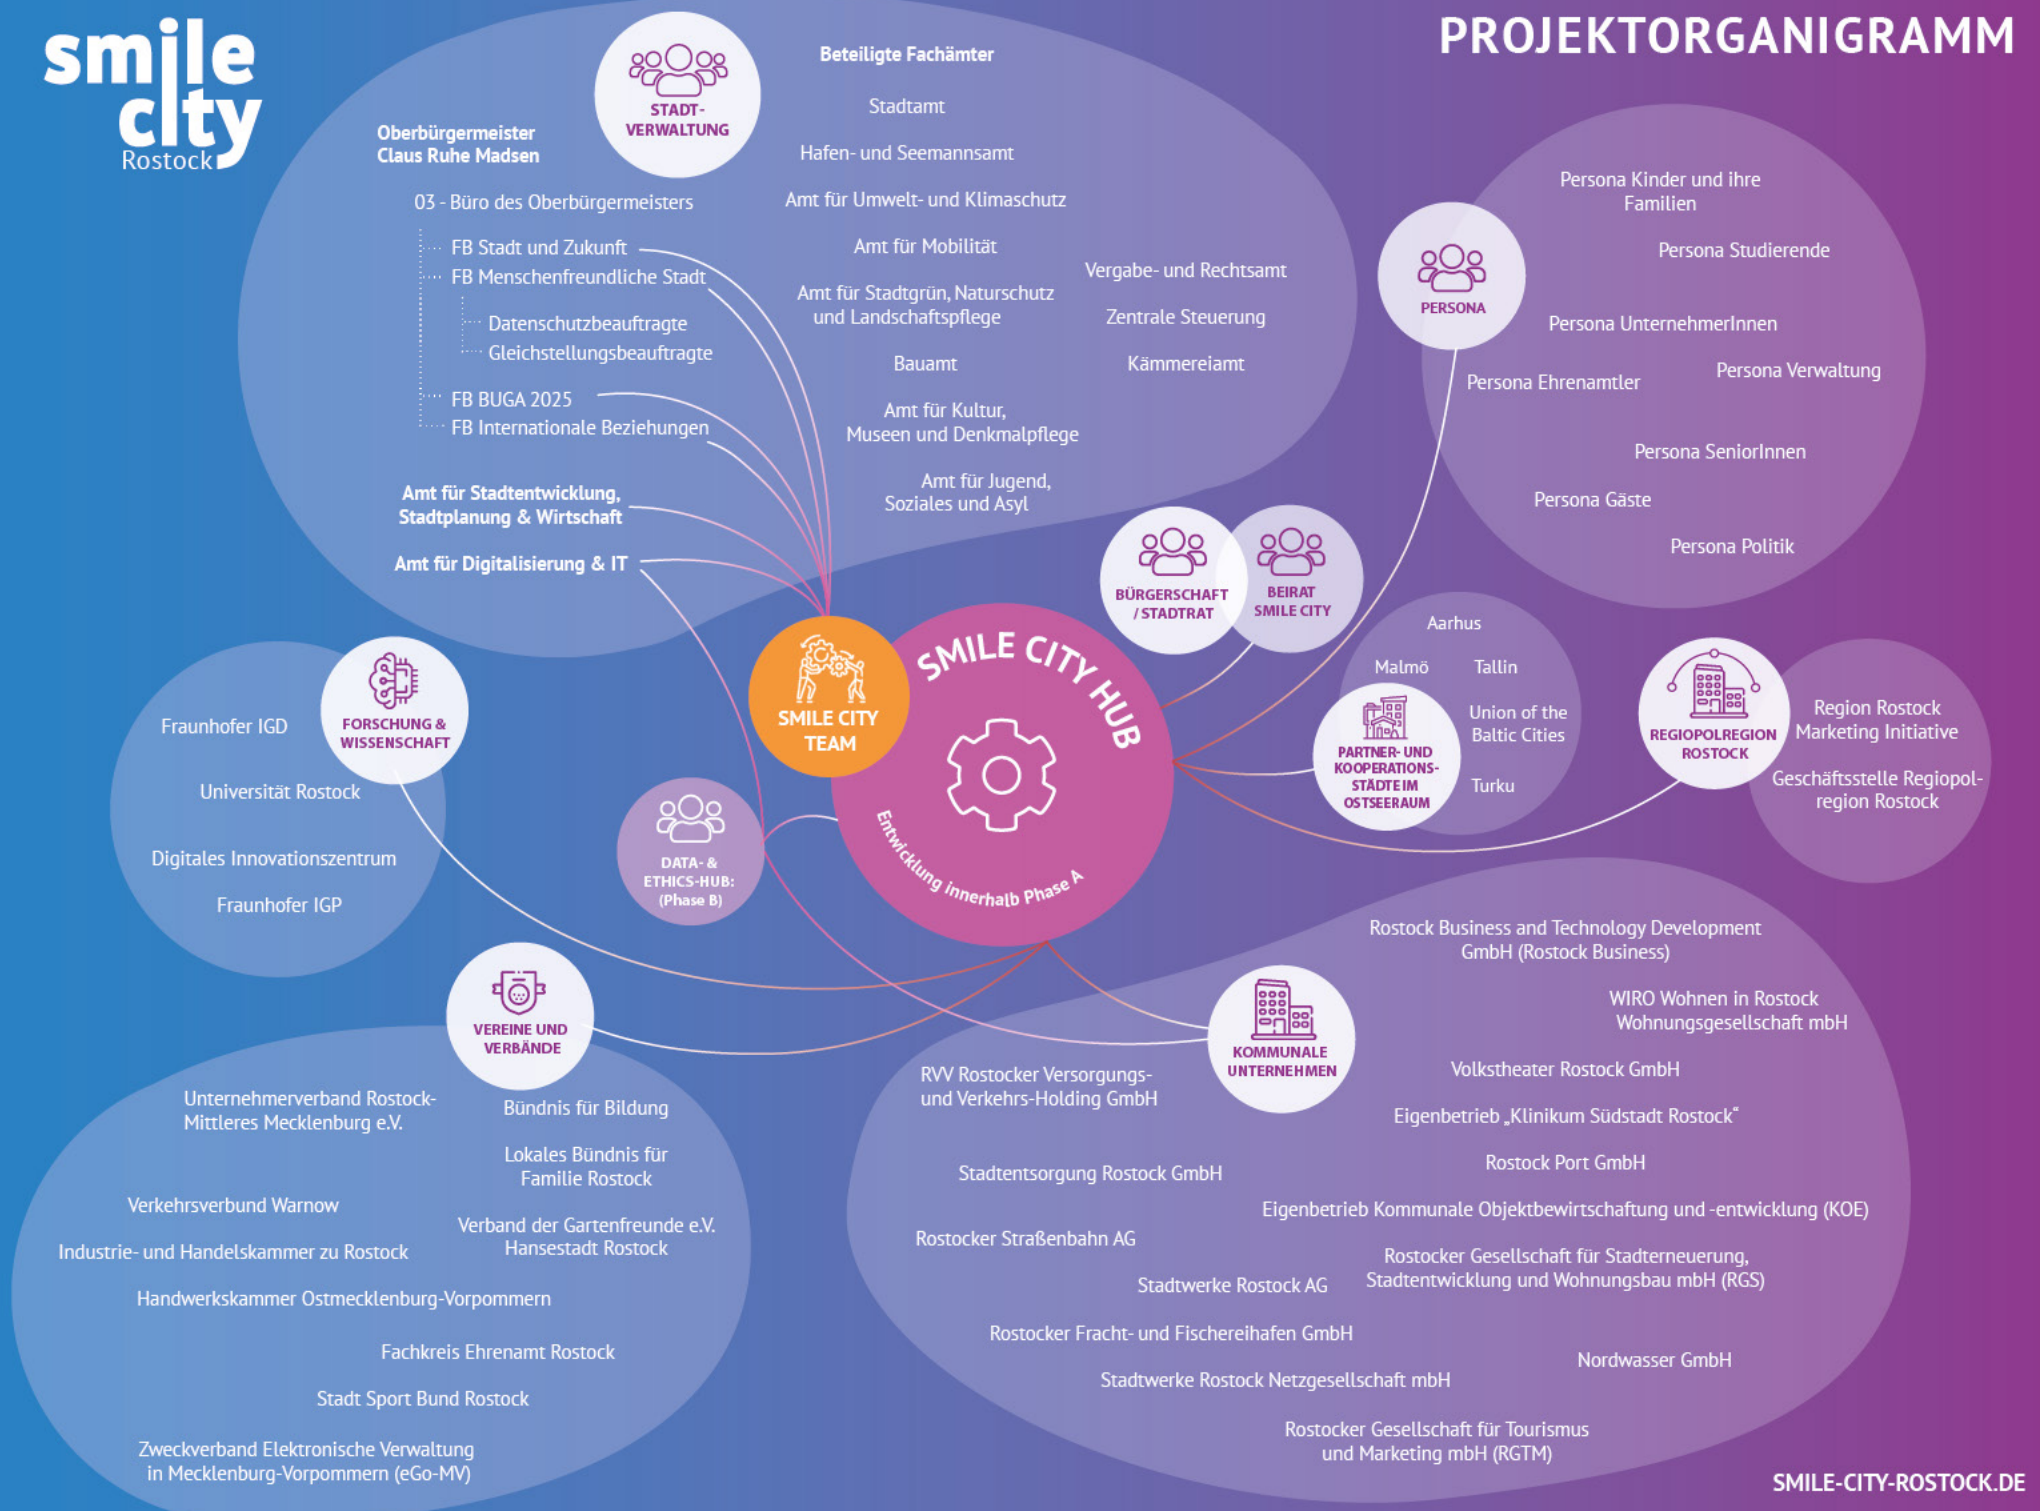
smile city Rostock

PROJEKTORGANIGRAMM

STADT-VERWALTUNG

Oberbürgermeister Claus Ruhe Madsen

03 - Büro des Oberbürgermeisters

FB Stadt und Zukunft
FB Menschenfreundliche Stadt
Datenschutzbeauftragte
Gleichstellungsbeauftragte
FB BUGA 2025
FB Internationale Beziehungen

Amt für Stadtentwicklung, Stadtplanung & Wirtschaft

Amt für Digitalisierung & IT

Beteiligte Fachämter

Stadtamt
Hafen- und Seemannsamt
Amt für Umwelt- und Klimaschutz
Amt für Mobilität
Amt für Stadtgrün, Naturschutz und Landschaftspflege
Bauamt
Amt für Kultur, Museen und Denkmalpflege
Amt für Jugend, Soziales und Asyl
Vergabe- und Rechtsamt
Zentrale Steuerung
Kämmereiamt

PERSONA

Persona Kinder und ihre Familien
Persona Studierende
Persona UnternehmerInnen
Persona Ehrenamtler
Persona Verwaltung
Persona SeniorInnen
Persona Gäste
Persona Politik

BÜRGERSCHAFT / STADTRAT

BEIRAT SMILE CITY

SMILE CITY TEAM

SMILE CITY HUB

Entwicklung innerhalb Phase A

Aarhus
Malmö
Tallin
Union of the Baltic Cities
Turku

PARTNER- UND KOOPERATIONS-STÄDTE IM OSTSEERAUM

REGIOPOLREGION ROSTOCK

Region Rostock Marketing Initiative
Geschäftsstelle Regiopolregion Rostock

FORSCHUNG & WISSENSCHAFT

Fraunhofer IGD
Universität Rostock
Digitales Innovationszentrum
Fraunhofer IGP

DATA- & ETHICS-HUB: (Phase B)

VEREINE UND VERBÄNDE

Unternehmerverband Rostock-Mittleres Mecklenburg e.V.
Bündnis für Bildung
Lokales Bündnis für Familie Rostock
Verkehrsverbund Warnow
Verband der Gartenfreunde e.V. Hansestadt Rostock
Industrie- und Handelskammer zu Rostock
Handwerkskammer Ostmecklenburg-Vorpommern
Fachkreis Ehrenamt Rostock
Stadt Sport Bund Rostock
Zweckverband Elektronische Verwaltung in Mecklenburg-Vorpommern (eGo-MV)

KOMMUNALE UNTERNEHMEN

Rostock Business and Technology Development GmbH (Rostock Business)
WIRO Wohnen in Rostock Wohnungsgesellschaft mbH
RVV Rostocker Versorgungs- und Verkehrs-Holding GmbH
Volkstheater Rostock GmbH
Eigenbetrieb „Klinikum Südstadt Rostock"
Stadtentsorgung Rostock GmbH
Rostock Port GmbH
Eigenbetrieb Kommunale Objektbewirtschaftung und -entwicklung (KOE)
Rostocker Straßenbahn AG
Rostocker Gesellschaft für Stadterneuerung, Stadtentwicklung und Wohnungsbau mbH (RGS)
Stadtwerke Rostock AG
Rostocker Fracht- und Fischereihafen GmbH
Nordwasser GmbH
Stadtwerke Rostock Netzgesellschaft mbH
Rostocker Gesellschaft für Tourismus und Marketing mbH (RGTM)

SMILE-CITY-ROSTOCK.DE